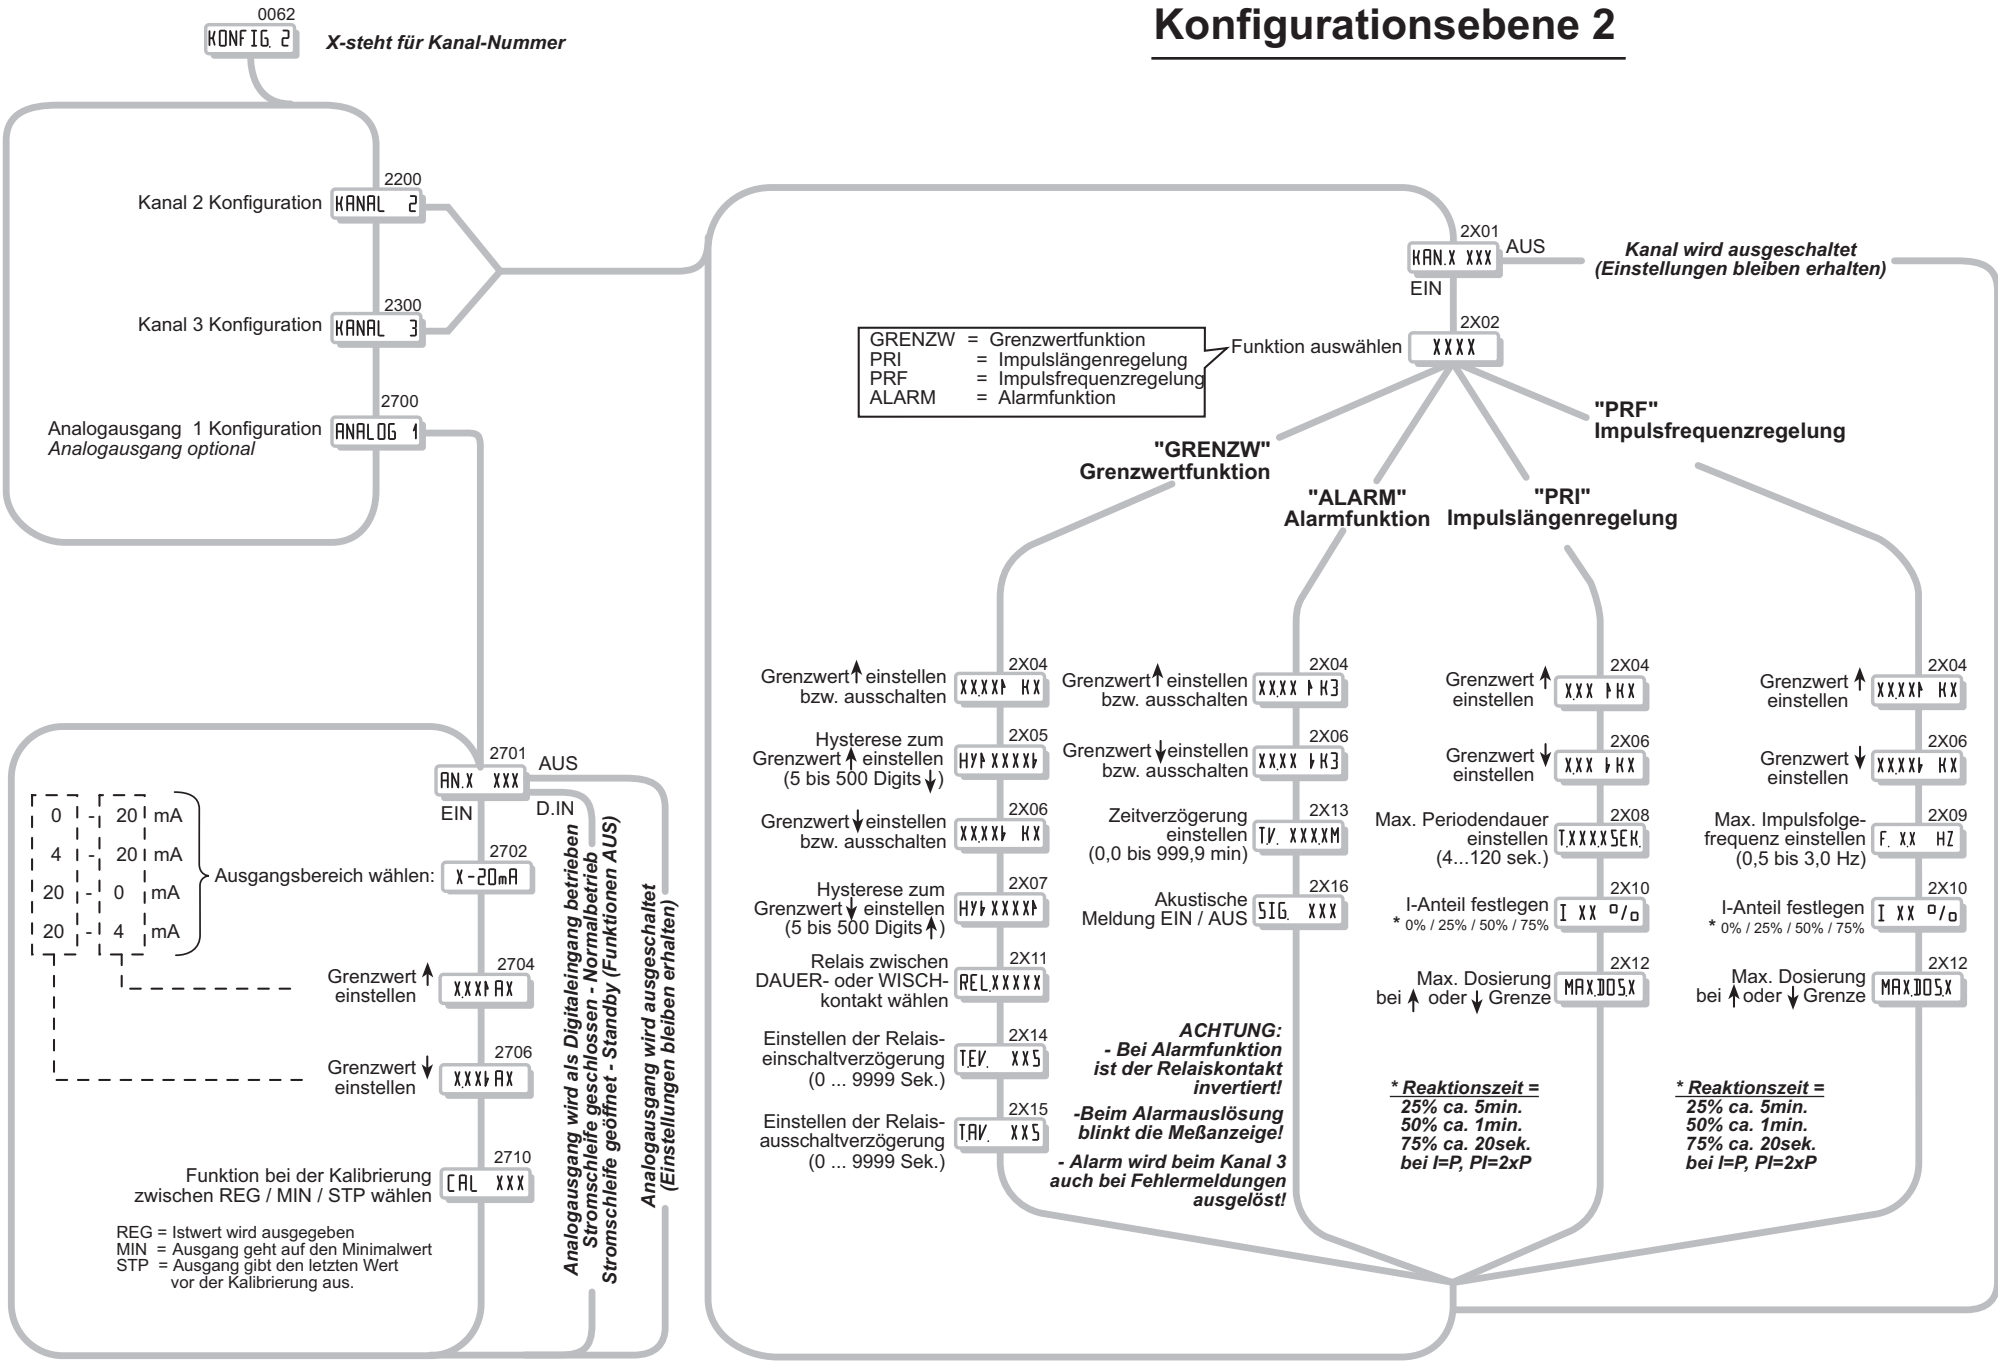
0062
KONFIG. 2
X-steht für Kanal-Nummer

Konfigurationsebene 2

2200
Kanal 2 Konfiguration KANAL 2

2300
Kanal 3 Konfiguration KANAL 3

2700
Analogausgang 1 Konfiguration ANALOG 1
Analogausgang optional

2X01
KAN.X XXX AUS
EIN
Kanal wird ausgeschaltet (Einstellungen bleiben erhalten)

GRENZW = Grenzwertfunktion
PRI = Impulslängenregelung
PRF = Impulsfrequenzregelung
ALARM = Alarmfunktion

2X02
Funktion auswählen XXXX

"GRENZW" Grenzwertfunktion
"ALARM" Alarmfunktion
"PRI" Impulslängenregelung
"PRF" Impulsfrequenzregelung

2X04
Grenzwert ↑ einstellen bzw. ausschalten XXXX HX
2X05
Hysterese zum Grenzwert ↑ einstellen (5 bis 500 Digits ↓) HY XXXX
2X06
Grenzwert ↓ einstellen bzw. ausschalten XXXX HX
2X07
Hysterese zum Grenzwert ↓ einstellen (5 bis 500 Digits ↑) HY XXXX
2X11
Relais zwischen DAUER- oder WISCH-kontakt wählen REL.XXXXX
2X14
Einstellen der Relaiseinschaltverzögerung (0 ... 9999 Sek.) TEV. XXS
2X15
Einstellen der Relaisausschaltverzögerung (0 ... 9999 Sek.) TAV. XXS

2X04
Grenzwert ↑ einstellen bzw. ausschalten XXXX K3
2X06
Grenzwert ↓ einstellen bzw. ausschalten XXXX K3
2X13
Zeitverzögerung einstellen (0,0 bis 999,9 min) TV. XXXXM
2X16
Akustische Meldung EIN / AUS SIG. XXX

ACHTUNG:
- Bei Alarmfunktion ist der Relaiskontakt invertiert!
-Beim Alarmauslösung blinkt die Meßanzeige!
- Alarm wird beim Kanal 3 auch bei Fehlermeldungen ausgelöst!

2X04
Grenzwert ↑ einstellen XXX HX
2X06
Grenzwert ↓ einstellen XXX HX
2X08
Max. Periodendauer einstellen (4...120 sek.) T.XXXXSEK.
2X10
I-Anteil festlegen * 0% / 25% / 50% / 75% I XX %
2X12
Max. Dosierung bei ↑ oder ↓ Grenze MAX.DOS.X

* Reaktionszeit =
25% ca. 5min.
50% ca. 1min.
75% ca. 20sek.
bei I=P, PI=2xP

2X04
Grenzwert ↑ einstellen XXXX HX
2X06
Grenzwert ↓ einstellen XXXX HX
2X09
Max. Impulsfolgefrequenz einstellen (0,5 bis 3,0 Hz) F. XX HZ
2X10
I-Anteil festlegen * 0% / 25% / 50% / 75% I XX %
2X12
Max. Dosierung bei ↑ oder ↓ Grenze MAX.DOS.X

* Reaktionszeit =
25% ca. 5min.
50% ca. 1min.
75% ca. 20sek.
bei I=P, PI=2xP

2701
AN.X XXX AUS
EIN D.IN

| 0 | - | 20 | mA |
|---|---|---|---|
| 4 | - | 20 | mA |
| 20 | - | 0 | mA |
| 20 | - | 4 | mA |

2702
Ausgangsbereich wählen: X-20mA
2704
Grenzwert ↑ einstellen XXX AX
2706
Grenzwert ↓ einstellen XXX AX
2710
Funktion bei der Kalibrierung zwischen REG / MIN / STP wählen CAL XXX

REG = Istwert wird ausgegeben
MIN = Ausgang geht auf den Minimalwert
STP = Ausgang gibt den letzten Wert vor der Kalibrierung aus.

Analogausgang wird als Digitaleingang betrieben
Stromschleife geschlossen - Normalbetrieb
Stromschleife geöffnet - Standby (Funktionen AUS)

Analogausgang wird ausgeschaltet
(Einstellungen bleiben erhalten)